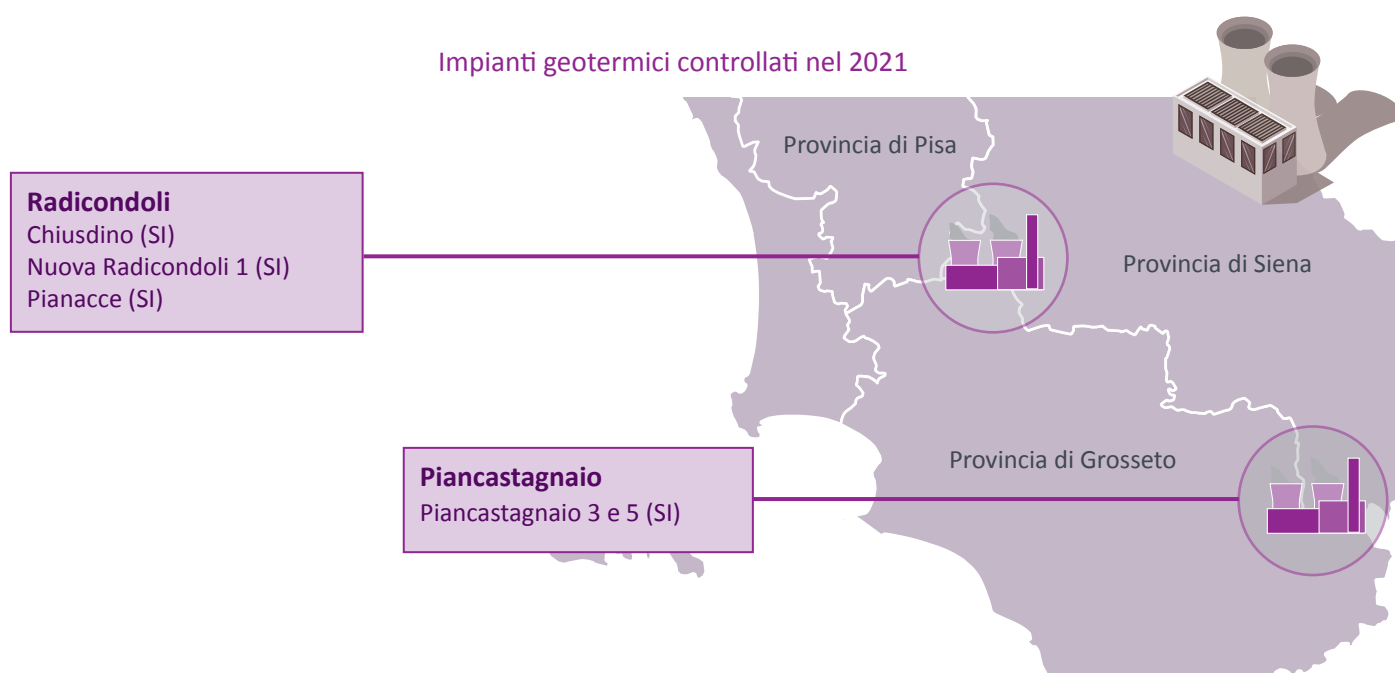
Impianti geotermici controllati nel 2021

Provincia di Pisa

Radicondoli
Chiusdino (SI)
Nuova Radicondoli 1 (SI)
Pianacce (SI)

Provincia di Siena

Provincia di Grosseto

Piancastagnaio
Piancastagnaio 3 e 5 (SI)